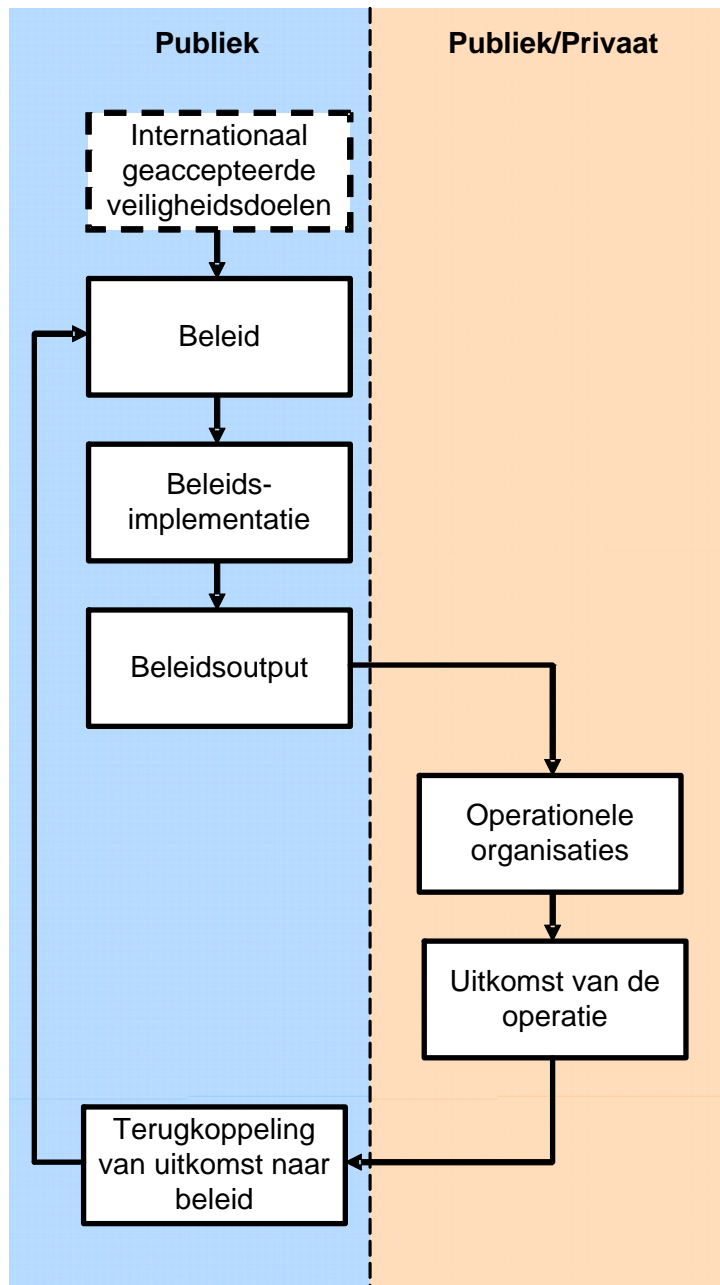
Publiek

Publiek/Privaat

Internationaal geaccepteerde veiligheidsdoelen

Beleid

Beleids-implementatie

Beleidsoutput

Operationele organisaties

Uitkomst van de operatie

Terugkoppeling van uitkomst naar beleid